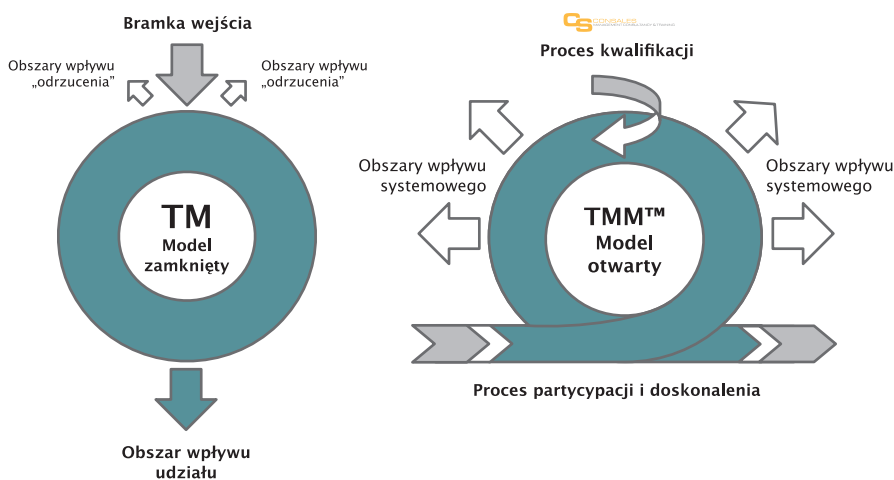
Bramka wejścia

Obszary wpływu „odrzucenia”

Obszary wpływu „odrzucenia”

TM
Model zamknięty

Obszar wpływu udziału

CS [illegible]

Proces kwalifikacji

Obszary wpływu systemowego

Obszary wpływu systemowego

TMM™
Model otwarty

Proces partycypacji i doskonalenia